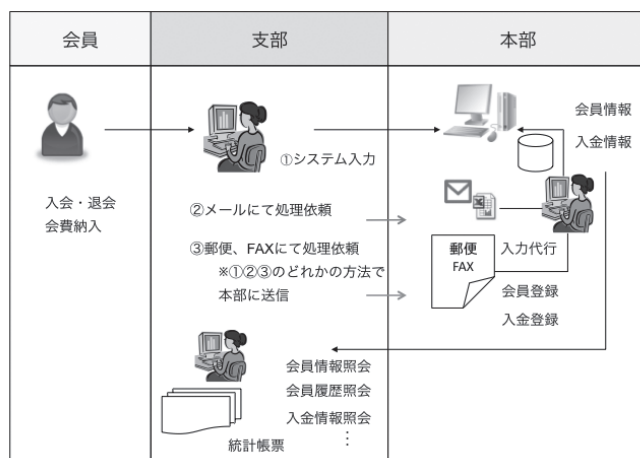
| 会員 | 支部 | 本部 |
|---|---|---|

入会・退会
会費納入

①システム入力

②メールにて処理依頼

③郵便、FAXにて処理依頼
※①②③のどれかの方法で本部に送信

会員情報
入金情報

郵便
FAX

入力代行

会員登録
入金登録

会員情報照会
会員履歴照会
入金情報照会
⋮

統計帳票